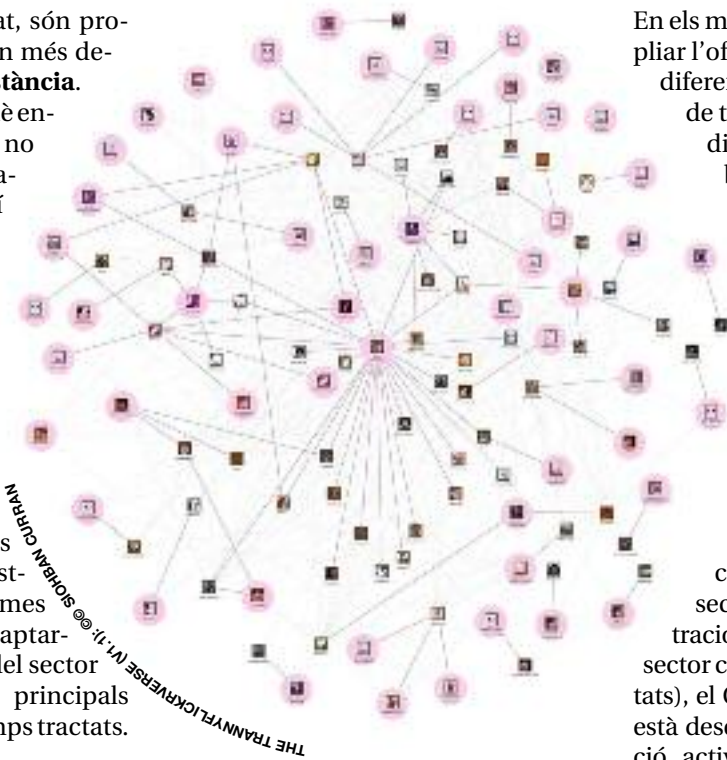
at, són promés detància. è en no aí

s stmes aptardel sector principals mps tractats.

THE TRANNYFLICKVERSE (V1.1) © SIOBHAN CURRAN

En els m pliar l'of diferen de t di l

c sec tracio sector c tats), el C està desc ció, activ